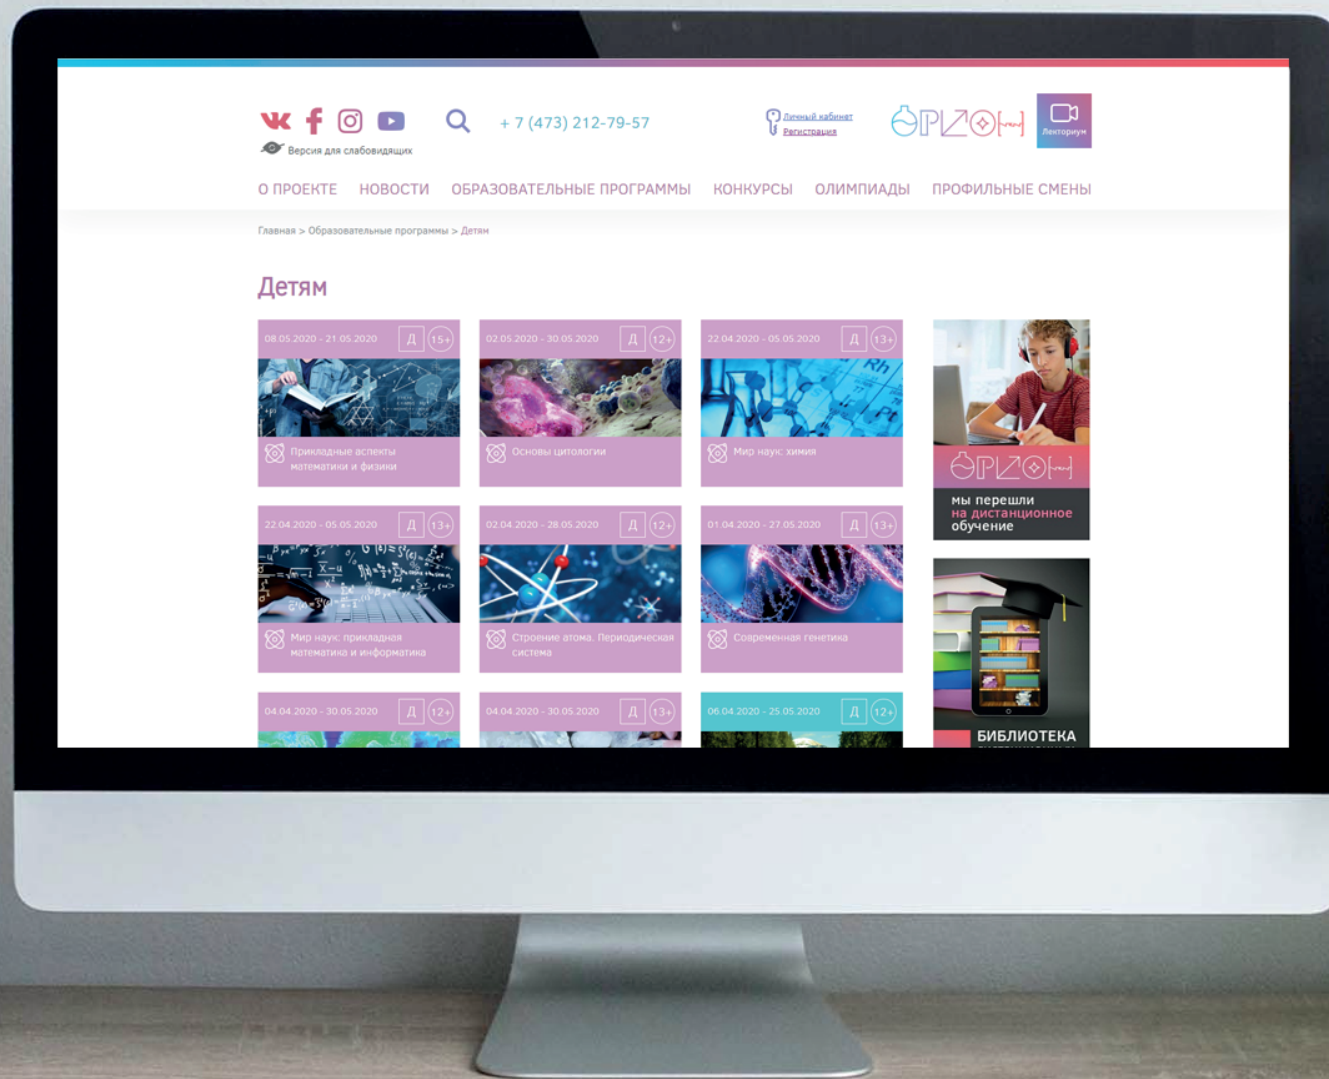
Версия для слабовидящих

+ 7 (473) 212-79-57

Личный кабинет
Регистрация

ОРИОН

Лекториум

О ПРОЕКТЕ НОВОСТИ ОБРАЗОВАТЕЛЬНЫЕ ПРОГРАММЫ КОНКУРСЫ ОЛИМПИАДЫ ПРОФИЛЬНЫЕ СМЕНЫ

Главная > Образовательные программы > Детям

Детям

08.05.2020 - 21.05.2020 Д 15+
Прикладные аспекты математики и физики

02.05.2020 - 30.05.2020 Д 12+
Основы цитологии

22.04.2020 - 05.05.2020 Д 13+
Мир наук: химия

ОРИОН
мы перешли на дистанционное обучение

22.04.2020 - 05.05.2020 Д 13+
Мир наук: прикладная математика и информатика

02.04.2020 - 28.05.2020 Д 12+
Строение атома. Периодическая система

01.04.2020 - 27.05.2020 Д 13+
Современная генетика

БИБЛИОТЕКА

04.04.2020 - 30.05.2020 Д 12+

04.04.2020 - 30.05.2020 Д 13+

06.04.2020 - 25.05.2020 Д 12+